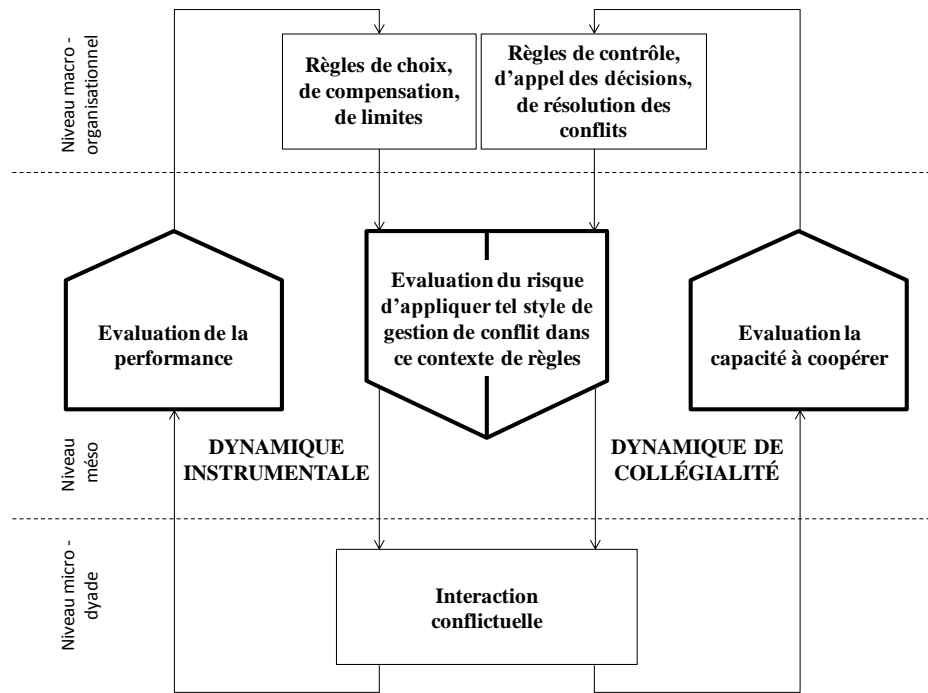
Niveau macro - organisationnel

Règles de choix, de compensation, de limites

Règles de contrôle, d'appel des décisions, de résolution des conflits

Evaluation de la performance

Evaluation du risque d'appliquer tel style de gestion de conflit dans ce contexte de règles

Evaluation la capacité à coopérer

Niveau méso

DYNAMIQUE INSTRUMENTALE

DYNAMIQUE DE COLLÉGIALITÉ

Niveau micro - dyade

Interaction conflictuelle